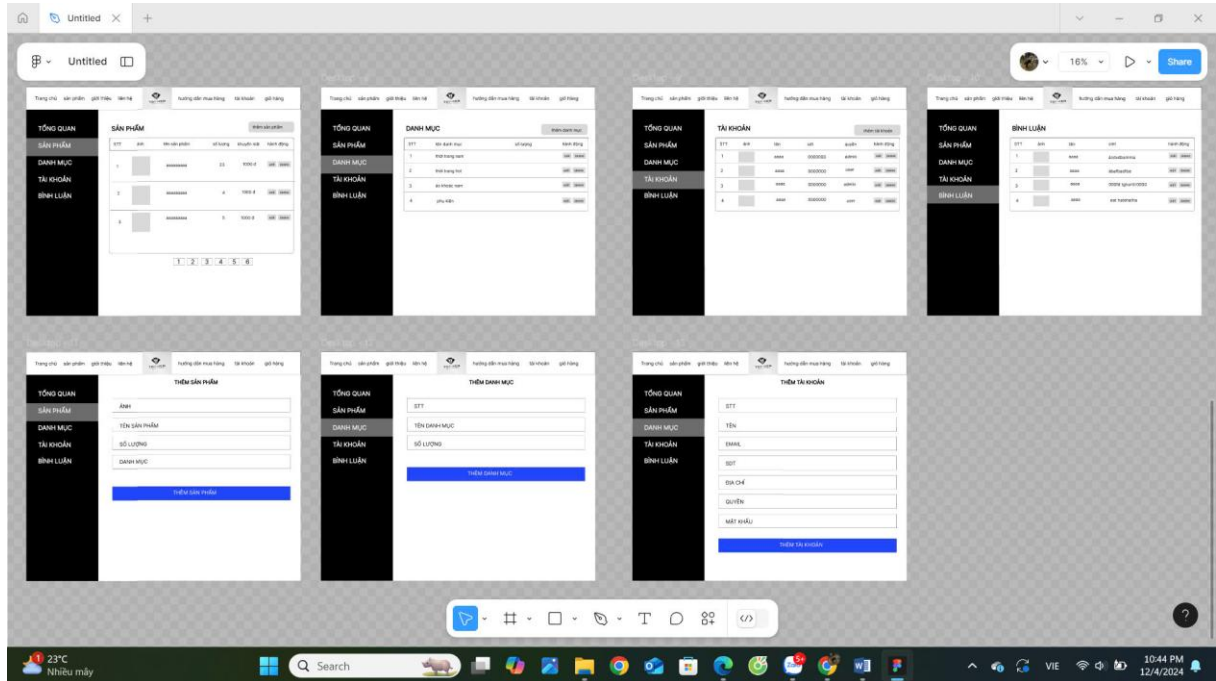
Untitled

Untitled

16%

Share

Trang chủ sản phẩm giới thiệu liên hệ hướng dẫn mua hàng tài khoản giỏ hàng

TỔNG QUAN
SẢN PHẨM
DANH MỤC
TÀI KHOẢN
BÌNH LUẬN

SẢN PHẨM

thêm sản phẩm

| STT | ảnh | tên sản phẩm | số lượng | khuyến mãi | hành động |
|---|---|---|---|---|---|
| 1 | | xxxxxxxxx | 23 | 1000 đ | edit delete |
| 2 | | xxxxxxxxx | 4 | 1000 đ | edit delete |
| 3 | | xxxxxxxxx | 5 | 1000 đ | edit delete |

1 2 3 4 5 6

Trang chủ sản phẩm giới thiệu liên hệ hướng dẫn mua hàng tài khoản giỏ hàng

TỔNG QUAN
SẢN PHẨM
DANH MỤC
TÀI KHOẢN
BÌNH LUẬN

DANH MỤC

thêm danh mục

| STT | tên danh mục | số lượng | hành động |
|---|---|---|---|
| 1 | thời trang nam | | edit delete |
| 2 | thời trang trẻ | | edit delete |
| 3 | áo khoác nam | | edit delete |
| 4 | phụ kiện | | edit delete |

Trang chủ sản phẩm giới thiệu liên hệ hướng dẫn mua hàng tài khoản giỏ hàng

TỔNG QUAN
SẢN PHẨM
DANH MỤC
TÀI KHOẢN
BÌNH LUẬN

TÀI KHOẢN

thêm tài khoản

| STT | ảnh | tên | sdt | quyền | hành động |
|---|---|---|---|---|---|
| 1 | | aaaa | 0000000 | admin | edit delete |
| 2 | | aaaa | 0000000 | user | edit delete |
| 3 | | aaaa | 0000000 | admin | edit delete |
| 4 | | aaaa | 0000000 | user | edit delete |

Trang chủ sản phẩm giới thiệu liên hệ hướng dẫn mua hàng tài khoản giỏ hàng

TỔNG QUAN
SẢN PHẨM
DANH MỤC
TÀI KHOẢN
BÌNH LUẬN

BÌNH LUẬN

| STT | ảnh | tên | cmt | hành động |
|---|---|---|---|---|
| 1 | | aaaa | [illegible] | edit delete |
| 2 | | aaaa | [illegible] | edit delete |
| 3 | | aaaa | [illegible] | edit delete |
| 4 | | aaaa | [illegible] | edit delete |

Trang chủ sản phẩm giới thiệu liên hệ hướng dẫn mua hàng tài khoản giỏ hàng

TỔNG QUAN
SẢN PHẨM
DANH MỤC
TÀI KHOẢN
BÌNH LUẬN

THÊM SẢN PHẨM

ẢNH
TÊN SẢN PHẨM
SỐ LƯỢNG
DANH MỤC

THÊM SẢN PHẨM

Trang chủ sản phẩm giới thiệu liên hệ hướng dẫn mua hàng tài khoản giỏ hàng

TỔNG QUAN
SẢN PHẨM
DANH MỤC
TÀI KHOẢN
BÌNH LUẬN

THÊM DANH MỤC

STT
TÊN DANH MỤC
SỐ LƯỢNG

THÊM DANH MỤC

Trang chủ sản phẩm giới thiệu liên hệ hướng dẫn mua hàng tài khoản giỏ hàng

TỔNG QUAN
SẢN PHẨM
DANH MỤC
TÀI KHOẢN
BÌNH LUẬN

THÊM TÀI KHOẢN

STT
TÊN
EMAIL
SDT
ĐỊA CHỈ
QUYỀN
MẬT KHẨU

THÊM TÀI KHOẢN

?

23°C
Nhiều mây

Search

VIE

10:44 PM
12/4/2024